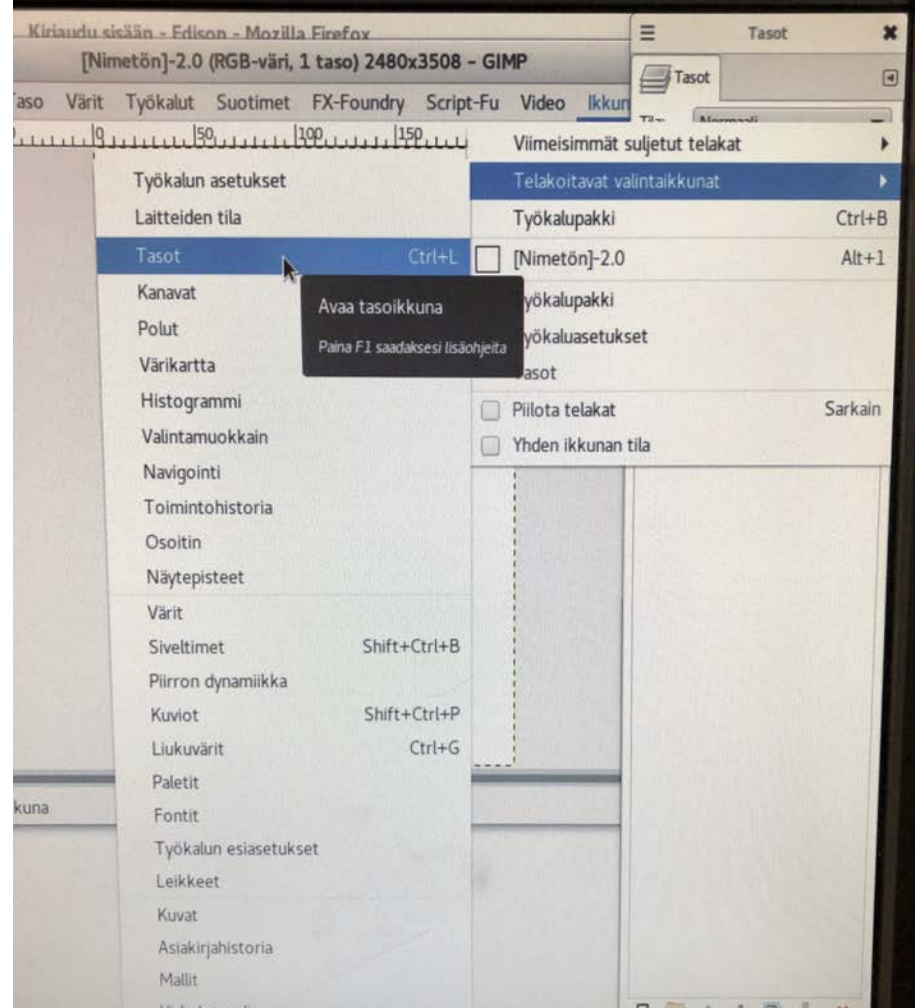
Kirjaudu sisään - Edison - Mozilla Firefox
[Nimetön]-2.0 (RGB-väri, 1 taso) 2480x3508 – GIMP

Tasot
Tasot

Taso Värit Työkalut Suotimet FX-Foundry Script-Fu Video Ikkun

0 50 100 150

Viimeisimmät suljetut telakat
Telakoitavat valintaikkunat
Työkalupakki Ctrl+B
[Nimetön]-2.0 Alt+1
Työkalupakki
Työkaluasetukset
Tasot
Piilota telakat Sarkain
Yhden ikkunan tila

Työkalun asetukset
Laitteiden tila
Tasot Ctrl+L
Kanavat
Polut
Värikartta
Histogrammi
Valintamuokkain
Navigointi
Toimintohistoria
Osoitin
Näytepisteet
Värit
Siveltimet Shift+Ctrl+B
Piirron dynamiikka
Kuviot Shift+Ctrl+P
Liukuvärit Ctrl+G
Paletit
Fontit
Työkalun esiasetukset
Leikkeet
Kuvat
Asiakirjahistoria
Mallit

Avaa tasoikkuna
Paina F1 saadaksesi lisäohjeita

kuna